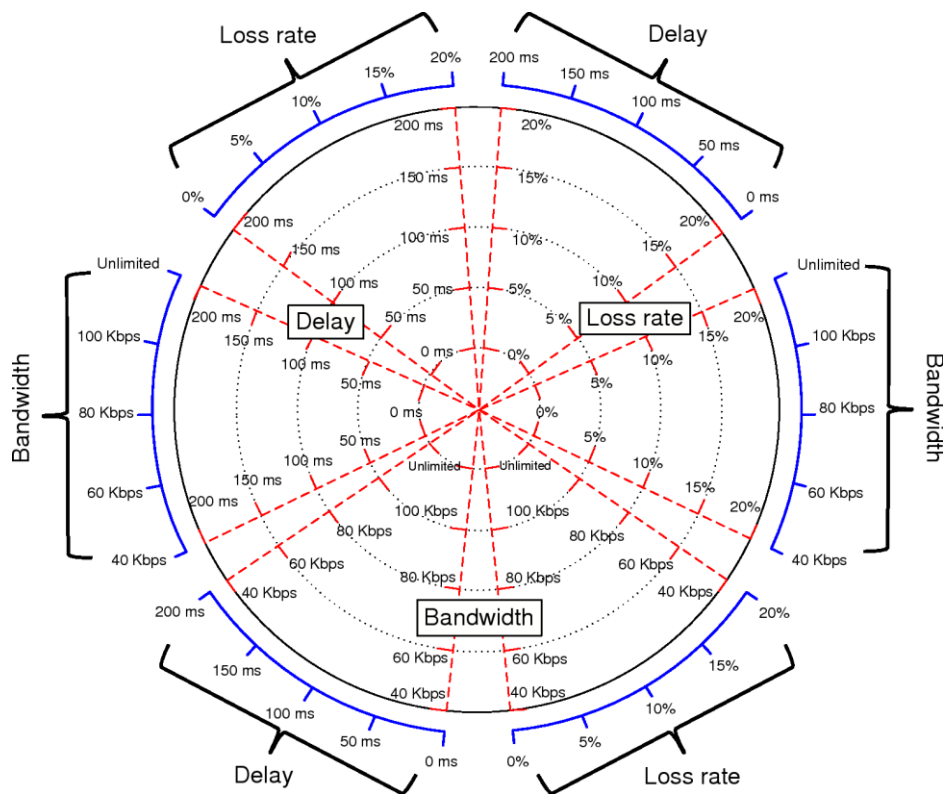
Loss rate
20%
15%
10%
5%
0%

Delay
200 ms
150 ms
100 ms
50 ms
0 ms

Bandwidth
Unlimited
100 Kbps
80 Kbps
60 Kbps
40 Kbps

Bandwidth
Unlimited
100 Kbps
80 Kbps
60 Kbps
40 Kbps

Delay
200 ms
150 ms
100 ms
50 ms
0 ms

Loss rate
20%
15%
10%
5%
0%

200 ms
20%
150 ms
15%
100 ms
10%
50 ms
5%
0 ms
0%
200 ms
20%
150 ms
15%
100 ms
10%
50 ms
5%
0 ms
0%
Delay
Loss rate
200 ms
150 ms
100 ms
50 ms
0 ms
20%
15%
10%
5%
0%
50 ms
100 ms
150 ms
200 ms
5%
10%
15%
20%
Unlimited
Unlimited
100 Kbps
100 Kbps
80 Kbps
80 Kbps
60 Kbps
60 Kbps
40 Kbps
40 Kbps
80 Kbps
80 Kbps
Bandwidth
60 Kbps
60 Kbps
40 Kbps
40 Kbps